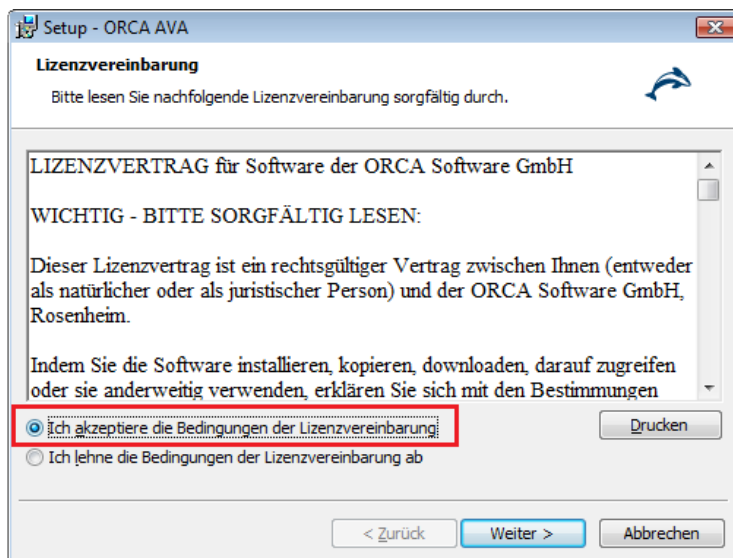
Setup - ORCA AVA

Lizenzvereinbarung

Bitte lesen Sie nachfolgende Lizenzvereinbarung sorgfältig durch.

LIZENZVERTRAG für Software der ORCA Software GmbH

WICHTIG - BITTE SORGFÄLTIG LESEN:

Dieser Lizenzvertrag ist ein rechtsgültiger Vertrag zwischen Ihnen (entweder als natürlicher oder als juristischer Person) und der ORCA Software GmbH, Rosenheim.

Indem Sie die Software installieren, kopieren, downloaden, darauf zugreifen oder sie anderweitig verwenden, erklären Sie sich mit den Bestimmungen

Ich akzeptiere die Bedingungen der Lizenzvereinbarung

Ich lehne die Bedingungen der Lizenzvereinbarung ab

Drucken

< Zurück

Weiter >

Abbrechen